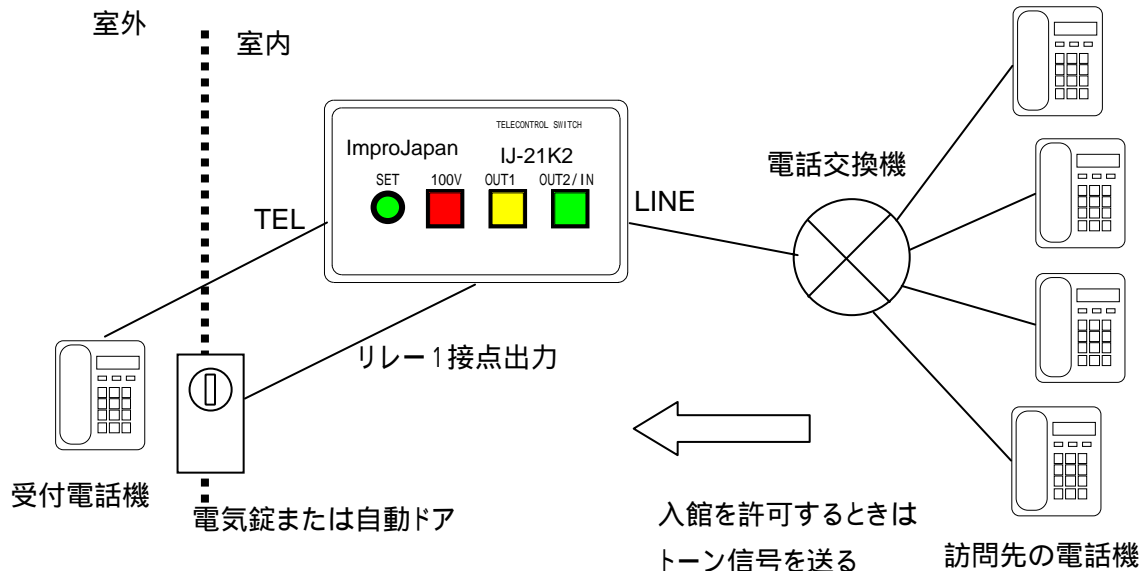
室外

室内

TELECONTROL SWITCH

ImproJapan

IJ-21K2

SET 100V OUT1 OUT2/IN

TEL

LINE

電話交換機

リレー1接点出力

受付電話機

電気錠または自動ドア

入館を許可するときは
トーン信号を送る

訪問先の電話機